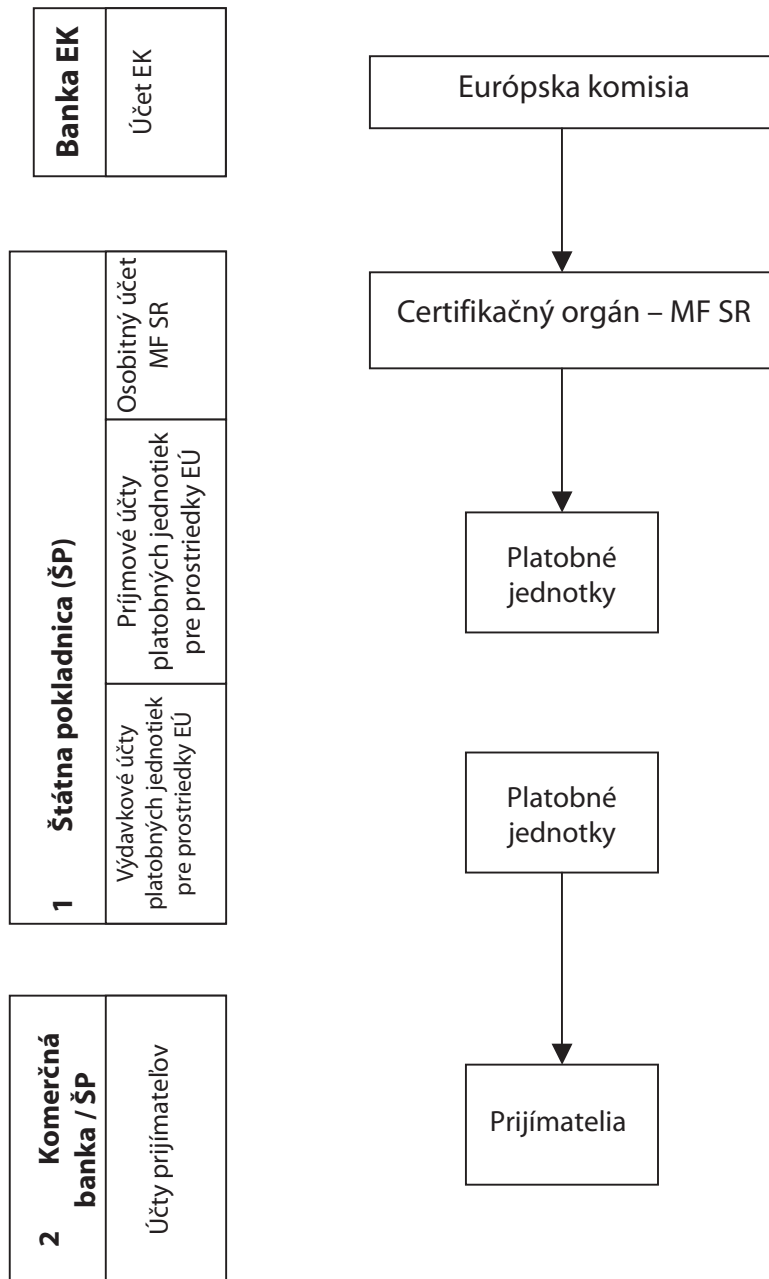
Banka EK
Účet EK

Štátna pokladnica (ŠP)
Osobitný účet MF SR
Príjmové účty platobných jednotiek pre prostriedky EÚ
1
Výdavkové účty platobných jednotiek pre prostriedky EÚ

2
Komerčná banka / ŠP
Účty prijímateľov

Európska komisia

Certifikačný orgán – MF SR

Platobné jednotky

Platobné jednotky

Prijímatelia